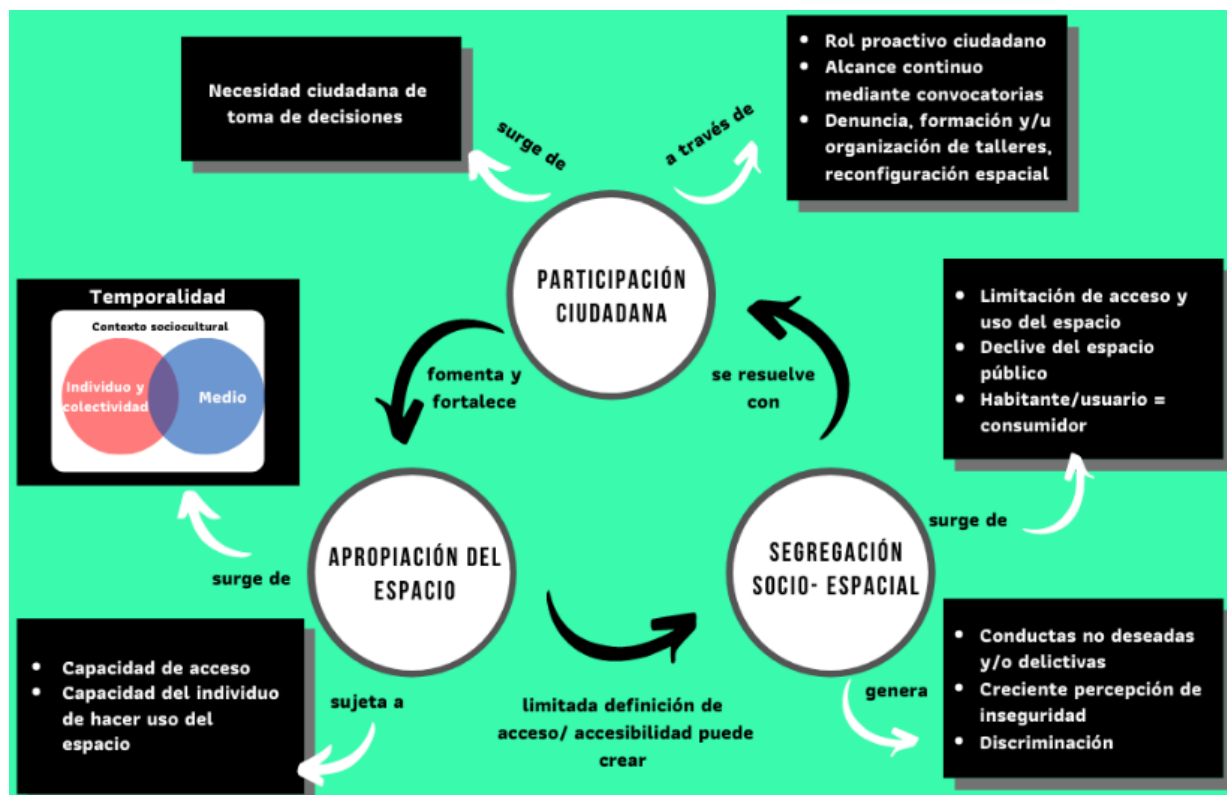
Necesidad ciudadana de toma de decisiones

surge de

a través de

- Rol proactivo ciudadano
- Alcance continuo mediante convocatorias
- Denuncia, formación y/u organización de talleres, reconfiguración espacial

PARTICIPACIÓN CIUDADANA

Temporalidad

Contexto sociocultural

Individuo y colectividad

Medio

fomenta y fortalece

se resuelve con

- Limitación de acceso y uso del espacio
- Declive del espacio público
- Habitante/usuario = consumidor

surge de

surge de

APROPIACIÓN DEL ESPACIO

SEGREGACIÓN SOCIO- ESPACIAL

- Capacidad de acceso
- Capacidad del individuo de hacer uso del espacio

sujeta a

limitada definición de acceso/ accesibilidad puede crear

genera

- Conductas no deseadas y/o delictivas
- Creciente percepción de inseguridad
- Discriminación